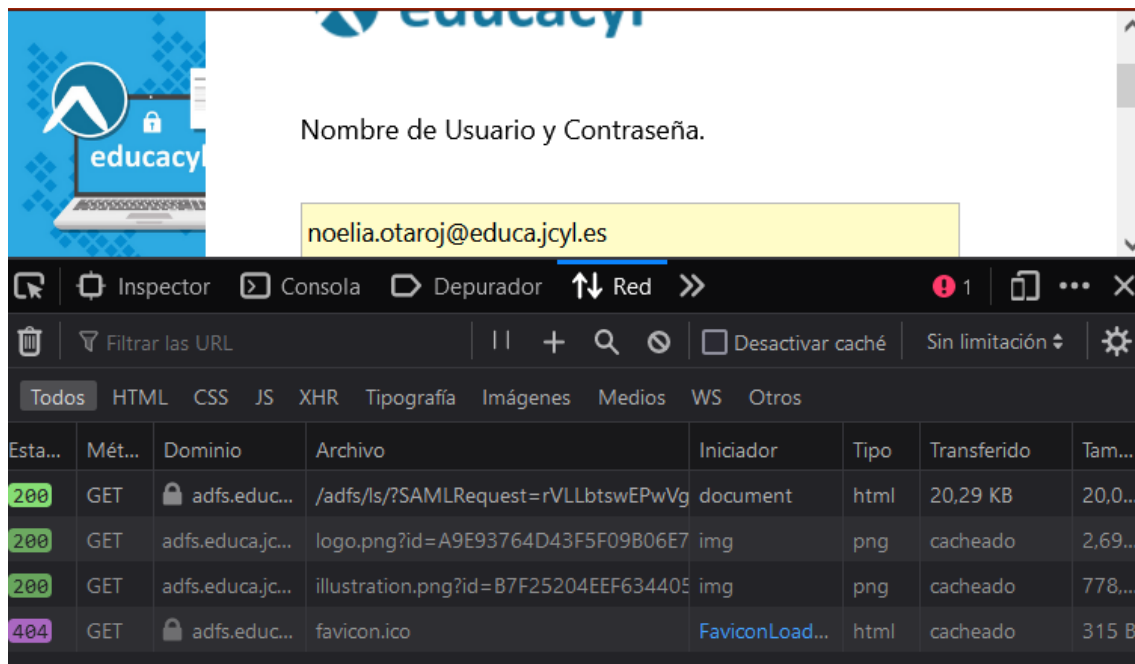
educacyl

educacyl

Nombre de Usuario y Contraseña.

noelia.otaroj@educa.jcyl.es

Inspector Consola Depurador Red » 1 ··· ✕

Filtrar las URL + Desactivar caché Sin limitación

Todos HTML CSS JS XHR Tipografía Imágenes Medios WS Otros

| Esta... | Mét... | Dominio | Archivo | Iniciador | Tipo | Transferido | Tam... |
|---|---|---|---|---|---|---|---|
| 200 | GET | adfs.educ... | /adfs/ls/?SAMLRequest=rVLLbtswEPwVg | document | html | 20,29 KB | 20,0... |
| 200 | GET | adfs.educa.jc... | logo.png?id=A9E93764D43F5F09B06E7 | img | png | cacheado | 2,69... |
| 200 | GET | adfs.educa.jc... | illustration.png?id=B7F25204EEF634405 | img | png | cacheado | 778,... |
| 404 | GET | adfs.educ... | favicon.ico | FaviconLoad... | html | cacheado | 315 B |